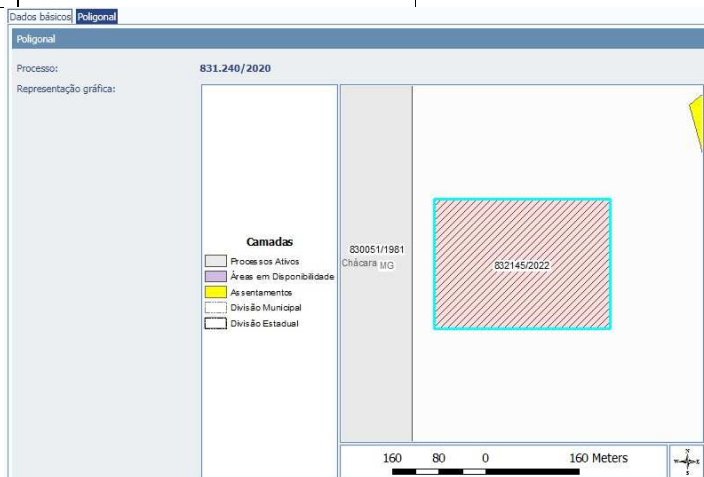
Dados básicos Poligonal

Poligonal

Processo: 831.240/2020

Representação gráfica:

Camadas
Processos Ativos
Áreas em Disponibilidade
Assentamentos
Divisão Municipal
Divisão Estadual

830051/1981
Chácara MG

832145/2022

160 80 0 160 Meters